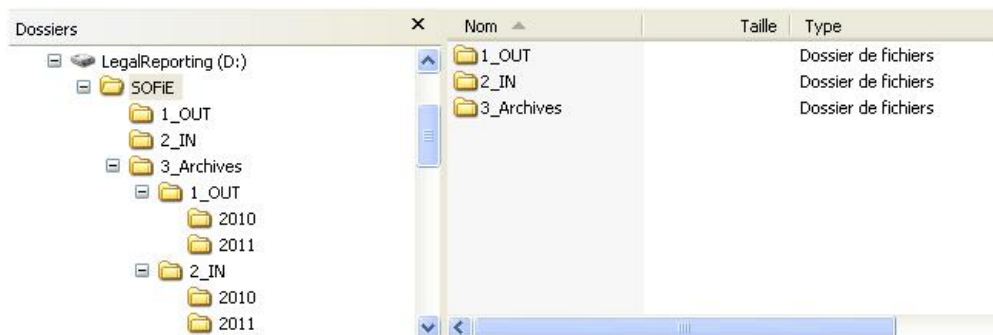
Dossiers ×

LegalReporting (D:)
SOFiE
1_OUT
2_IN
3_Archives
1_OUT
2010
2011
2_IN
2010
2011

| Nom | Taille | Type |
|---|---|---|
| 1_OUT | | Dossier de fichiers |
| 2_IN | | Dossier de fichiers |
| 3_Archives | | Dossier de fichiers |